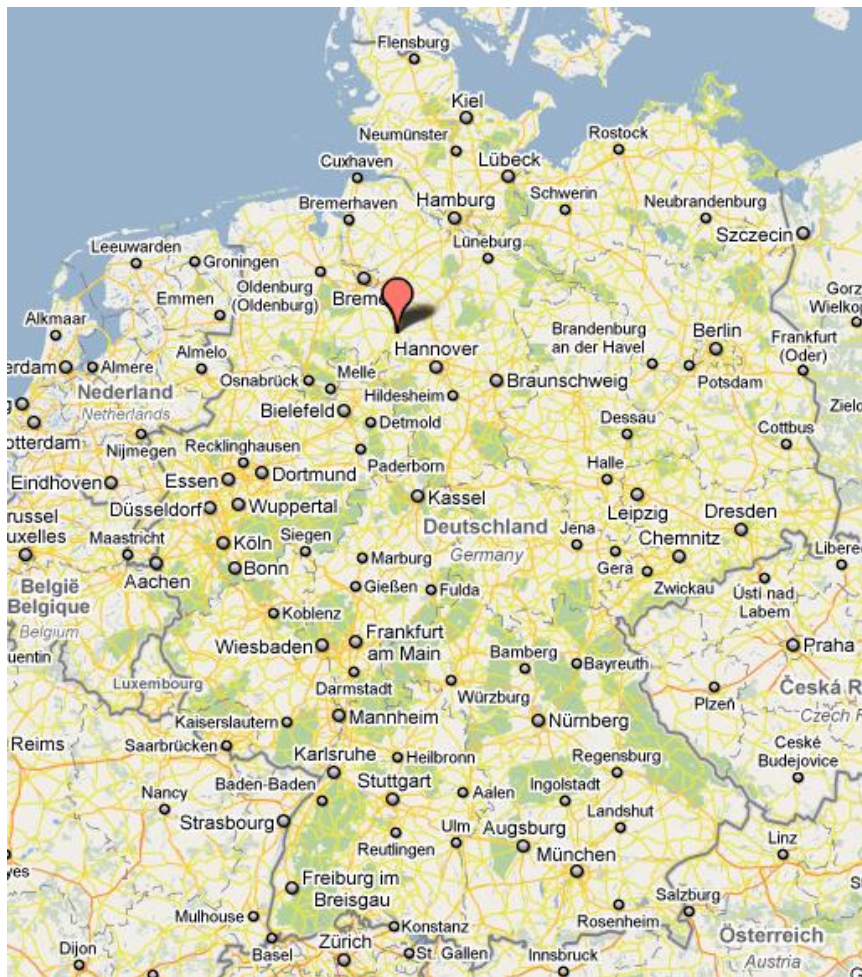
Flensburg
Kiel
Neumünster
Rostock
Cuxhaven
Lübeck
Schwerin
Bremerhaven
Hamburg
Neubrandenburg
Leeuwarden
Lüneburg
Szczecin
Groningen
Oldenburg (Oldenburg)
Emmen
Bremen
Alkmaar
Gorz
Wielkop
Brandenburg an der Havel
Berlin
Frankfurt (Oder)
erdam
Almere
Almelo
Hannover
Nederland
Netherlands
Osnabrück
Melle
Braunschweig
Potsdam
Hildesheim
Ziel
Bielefeld
Dessau
otterdam
Detmold
Cottbus
Nijmegen
Recklinghausen
Paderborn
Halle
Eindhoven
Essen
Dortmund
Kassel
Leipzig
Dresden
Düsseldorf
Wuppertal
russel
uxelles
Maastricht
Köln
Siegen
Deutschland
Germany
Jena
Chemnitz
Liberec
België
Belgique
Belgium
Aachen
Bonn
Marburg
Gera
Zwickau
Ústí nad Labem
Gießen
Fulda
Koblenz
uentin
Wiesbaden
Frankfurt am Main
Praha
Bamberg
Bayreuth
Luxembourg
Darmstadt
Česká R
Würzburg
Plzeň
Czech R
Kaiserslautern
Mannheim
Nürnberg
Reims
Saarbrücken
Regensburg
České Budejovice
Karlsruhe
Heilbronn
Baden-Baden
Stuttgart
Ingolstadt
Nancy
Aalen
Landshut
Strasbourg
Ulm
Augsburg
Linz
Reutlingen
München
yes
Freiburg im Breisgau
Salzburg
Mulhouse
Konstanz
Rosenheim
Österreich
Austria
Dijon
Basel
Zürich
St. Gallen
Innsbruck